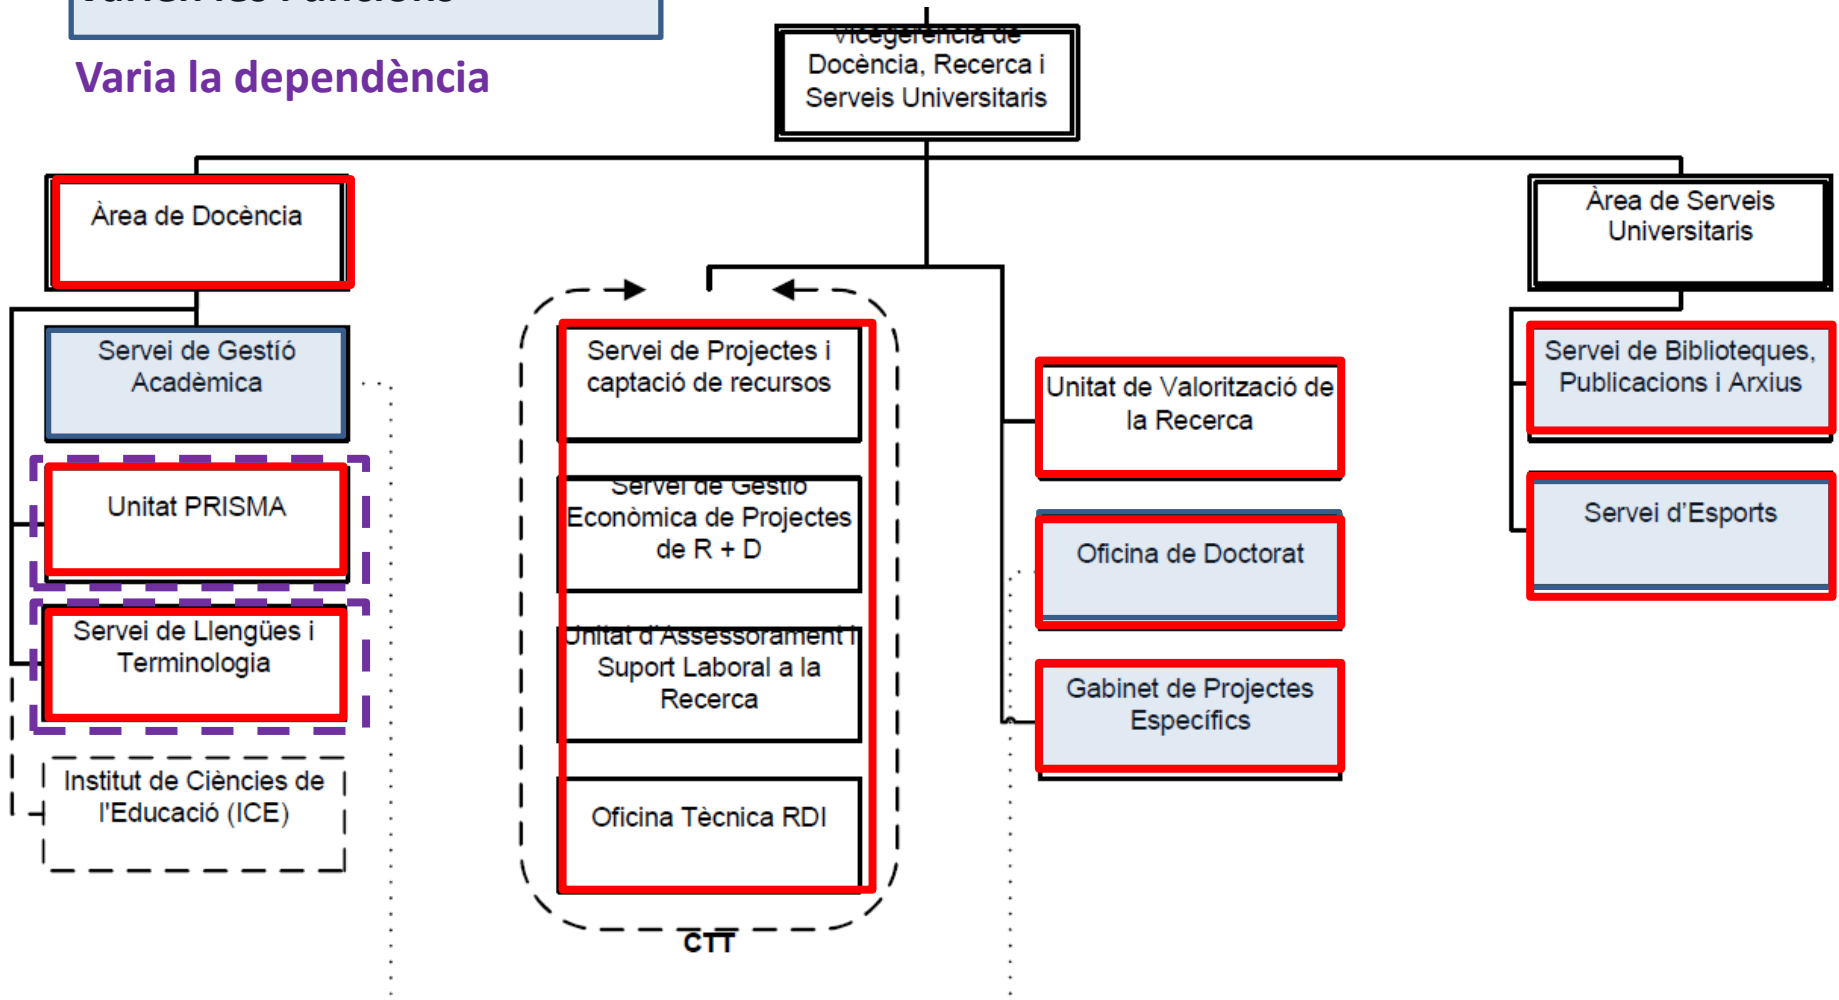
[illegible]

Varia la dependència

Vicegerència de Docència, Recerca i Serveis Universitaris

Àrea de Docència

Servei de Gestió Acadèmica

Unitat PRISMA

Servei de Llengües i Terminologia

Institut de Ciències de l'Educació (ICE)

Servei de Projectes i captació de recursos

Servei de Gestió Econòmica de Projectes de R + D

Unitat d'Assessorament i Suport Laboral a la Recerca

Oficina Tècnica RDI

CTT

Unitat de Valorització de la Recerca

Oficina de Doctorat

Gabinet de Projectes Específics

Àrea de Serveis Universitaris

Servei de Biblioteques, Publicacions i Arxius

Servei d'Esports